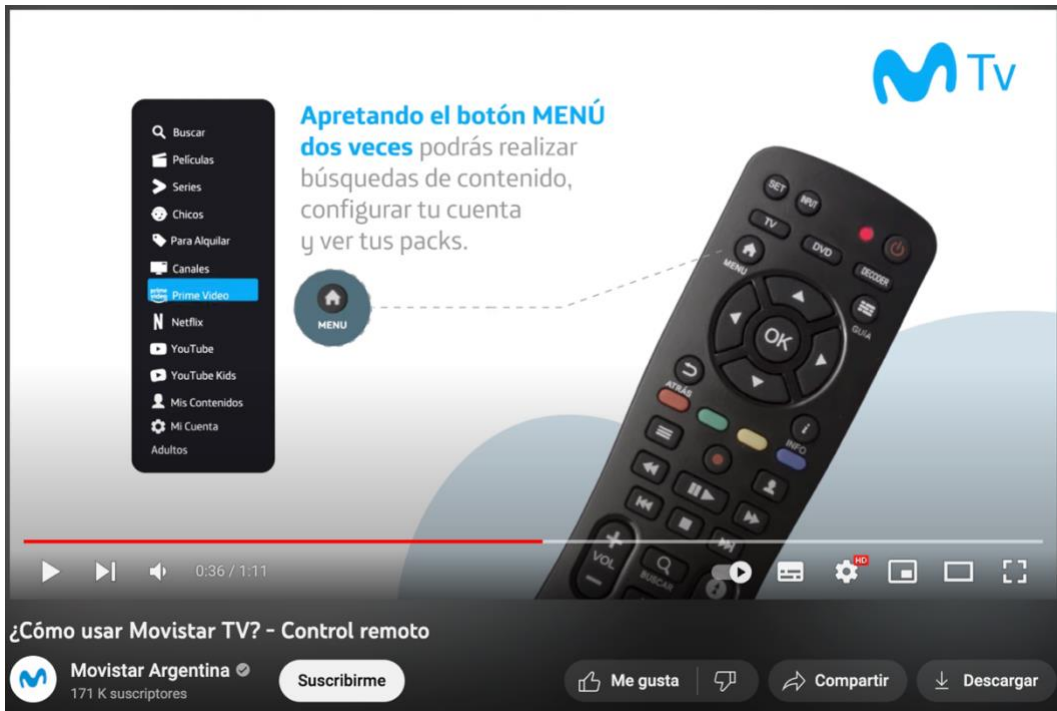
Tv

Buscar
Películas
Series
Chicos
Para Alquilar
Canales
prime video Prime Video
Netflix
YouTube
YouTube Kids
Mis Contenidos
Mi Cuenta
Adultos

Apretando el botón MENÚ dos veces podrás realizar búsquedas de contenido, configurar tu cuenta y ver tus packs.

MENU

SET
INPUT
TV
DVD
DECODER
MENU
GUIA
OK
ATRÁS
INFO
VOL
BUSCAR

0:36 / 1:11
HD

¿Cómo usar Movistar TV? - Control remoto

Movistar Argentina
171 K suscriptores
Suscribirme
Me gusta
Compartir
Descargar